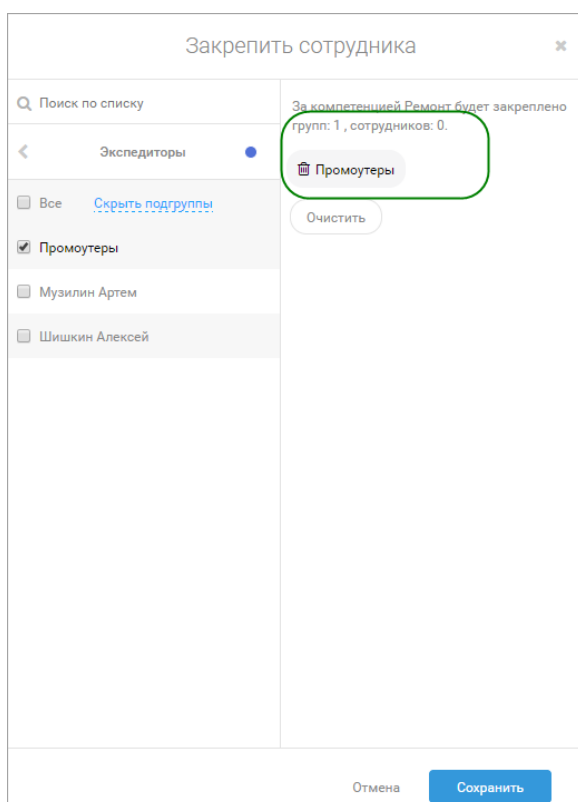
Закрепить сотрудника

×

Поиск по списку

Экспедиторы

Все Скрыть подгруппы

Промоутеры

Музилин Артем

Шишкин Алексей

За компетенцией Ремонт будет закреплено групп: 1 , сотрудников: 0.

Промоутеры

Очистить

Отмена

Сохранить